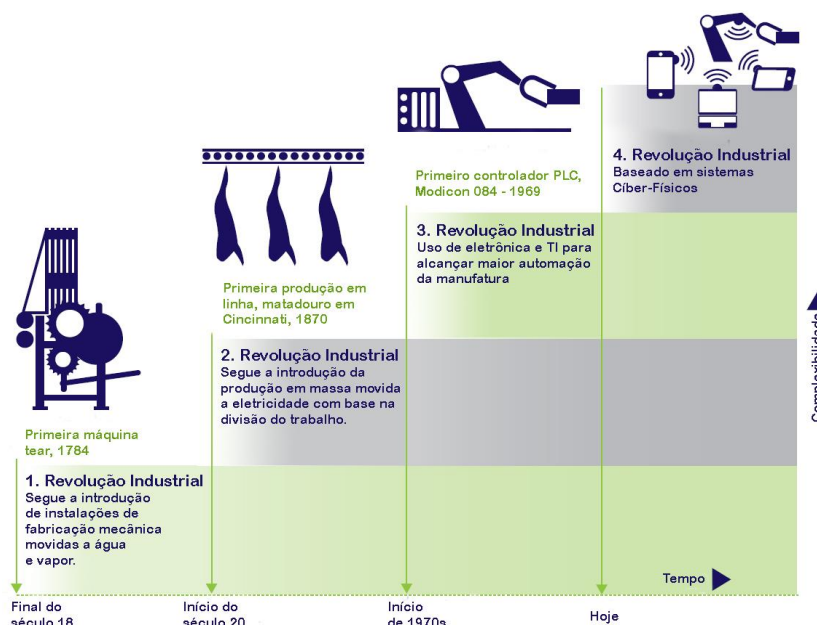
4. Revolução Industrial
Baseado em sistemas Cíber-Físicos

Primeiro controlador PLC, Modicon 084 - 1969

3. Revolução Industrial
Uso de eletrônica e TI para alcançar maior automação da manufatura

Primeira produção em linha, matadouro em Cincinnati, 1870

2. Revolução Industrial
Segue a introdução da produção em massa movida a eletricidade com base na divisão do trabalho.

Primeira máquina tear, 1784

1. Revolução Industrial
Segue a introdução de instalações de fabricação mecânica movidas a água e vapor.

Tempo

Complexibilidade

Final do século 18

Início do século 20

Início de 1970s

Hoje